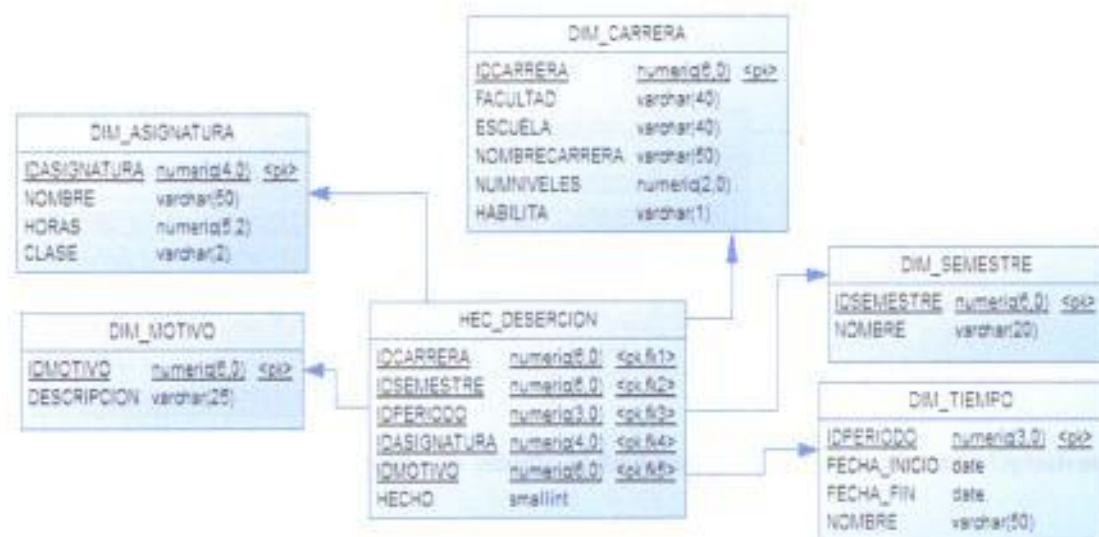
DIM_CARRERA

| IDCARRERA | numeric(6,0) | <pk> |
|---|---|---|
| FACULTAD | varchar(40) | |
| ESCUELA | varchar(40) | |
| NOMBRECARRERA | varchar(50) | |
| NUMNIVELES | numeric(2,0) | |
| HABILITA | varchar(1) | |

DIM_ASIGNATURA

| IDASIGNATURA | numeric(4,0) | <pk> |
|---|---|---|
| NOMBRE | varchar(50) | |
| HORAS | numeric(5,2) | |
| CLASE | varchar(2) | |

DIM_SEMESTRE

| IDSEMESTRE | numeric(6,0) | <pk> |
|---|---|---|
| NOMBRE | varchar(20) | |

DIM_MOTIVO

| IDMOTIVO | numeric(6,0) | <pk> |
|---|---|---|
| DESCRIPCION | varchar(25) | |

HEC_DESERCION

| IDCARRERA | numeric(6,0) | <pk,fk1> |
|---|---|---|
| IDSEMESTRE | numeric(6,0) | <pk,fk2> |
| IDPERIODO | numeric(3,0) | <pk,fk3> |
| IDASIGNATURA | numeric(4,0) | <pk,fk4> |
| IDMOTIVO | numeric(6,0) | <pk,fk5> |
| HECHO | smallint | |

DIM_TIEMPO

| IDPERIODO | numeric(3,0) | <pk> |
|---|---|---|
| FECHA_INICIO | date | |
| FECHA_FIN | date | |
| NOMBRE | varchar(50) | |